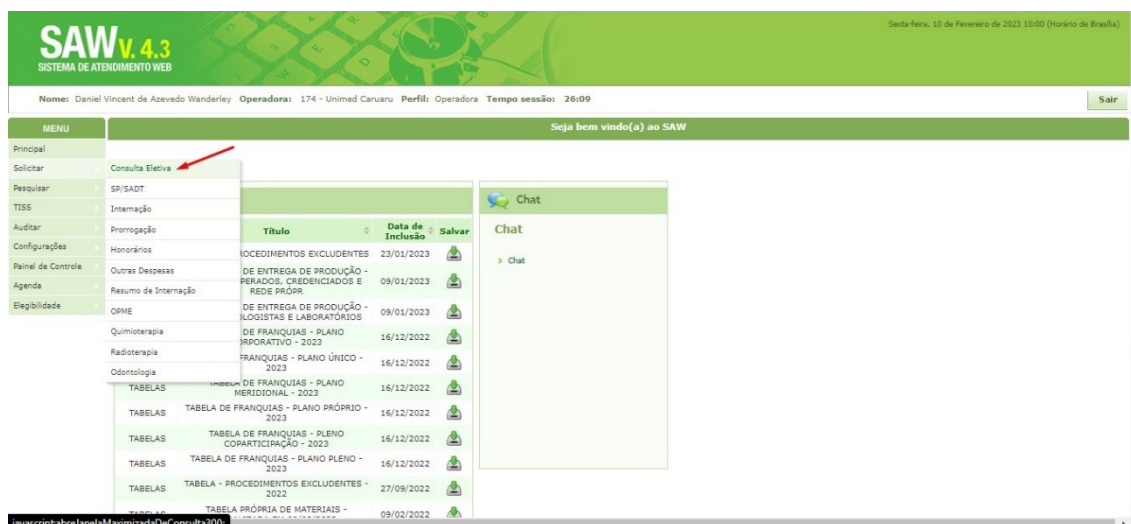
SAW V. 4.3
SISTEMA DE ATENDIMENTO WEB

Sexta-feira, 10 de Fevereiro de 2023 10:00 (Horário de Brasília)

Nome: Daniel Vincent de Azevedo Wanderley Operadora: 174 - Unimed Caruaru Perfil: Operadora Tempo sessão: 26:09

Sair

MENU

Principal
Solicitar
Pesquisar
TISS
Auditar
Configurações
Painel de Controle
Agenda
Elegibilidade

Consulta Eletiva
SP/SADT
Internação
Prorrogação
Honorários
Outras Despesas
Resumo de Internação
OPME
Quimioterapia
Radioterapia
Odontologia

Seja bem vindo(a) ao SAW

| | Título | Data de Inclusão | Salvar |
|---|---|---|---|
| | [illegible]ROCEDIMENTOS EXCLUDENTES | 23/01/2023 | |
| | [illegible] DE ENTREGA DE PRODUÇÃO - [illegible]PERADOS, CREDENCIADOS E REDE PRÓPR | 09/01/2023 | |
| | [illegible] ENTREGA DE PRODUÇÃO - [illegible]LOGISTAS E LABORATÓRIOS | 09/01/2023 | |
| | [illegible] DE FRANQUIAS - PLANO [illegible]RPORATIVO - 2023 | 16/12/2022 | |
| | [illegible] FRANQUIAS - PLANO ÚNICO - 2023 | 16/12/2022 | |
| TABELAS | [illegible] DE FRANQUIAS - PLANO MERIDIONAL - 2023 | 16/12/2022 | |
| TABELAS | TABELA DE FRANQUIAS - PLANO PRÓPRIO - 2023 | 16/12/2022 | |
| TABELAS | TABELA DE FRANQUIAS - PLENO COPARTICIPAÇÃO - 2023 | 16/12/2022 | |
| TABELAS | TABELA DE FRANQUIAS - PLANO PLENO - 2023 | 16/12/2022 | |
| TABELAS | TABELA - PROCEDIMENTOS EXCLUDENTES - 2022 | 27/09/2022 | |
| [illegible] | TABELA PRÓPRIA DE MATERIAIS - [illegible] | 09/02/2022 | |

Chat

Chat

> Chat

javascript:abreJanelaMaximizadaDeConsulta300;